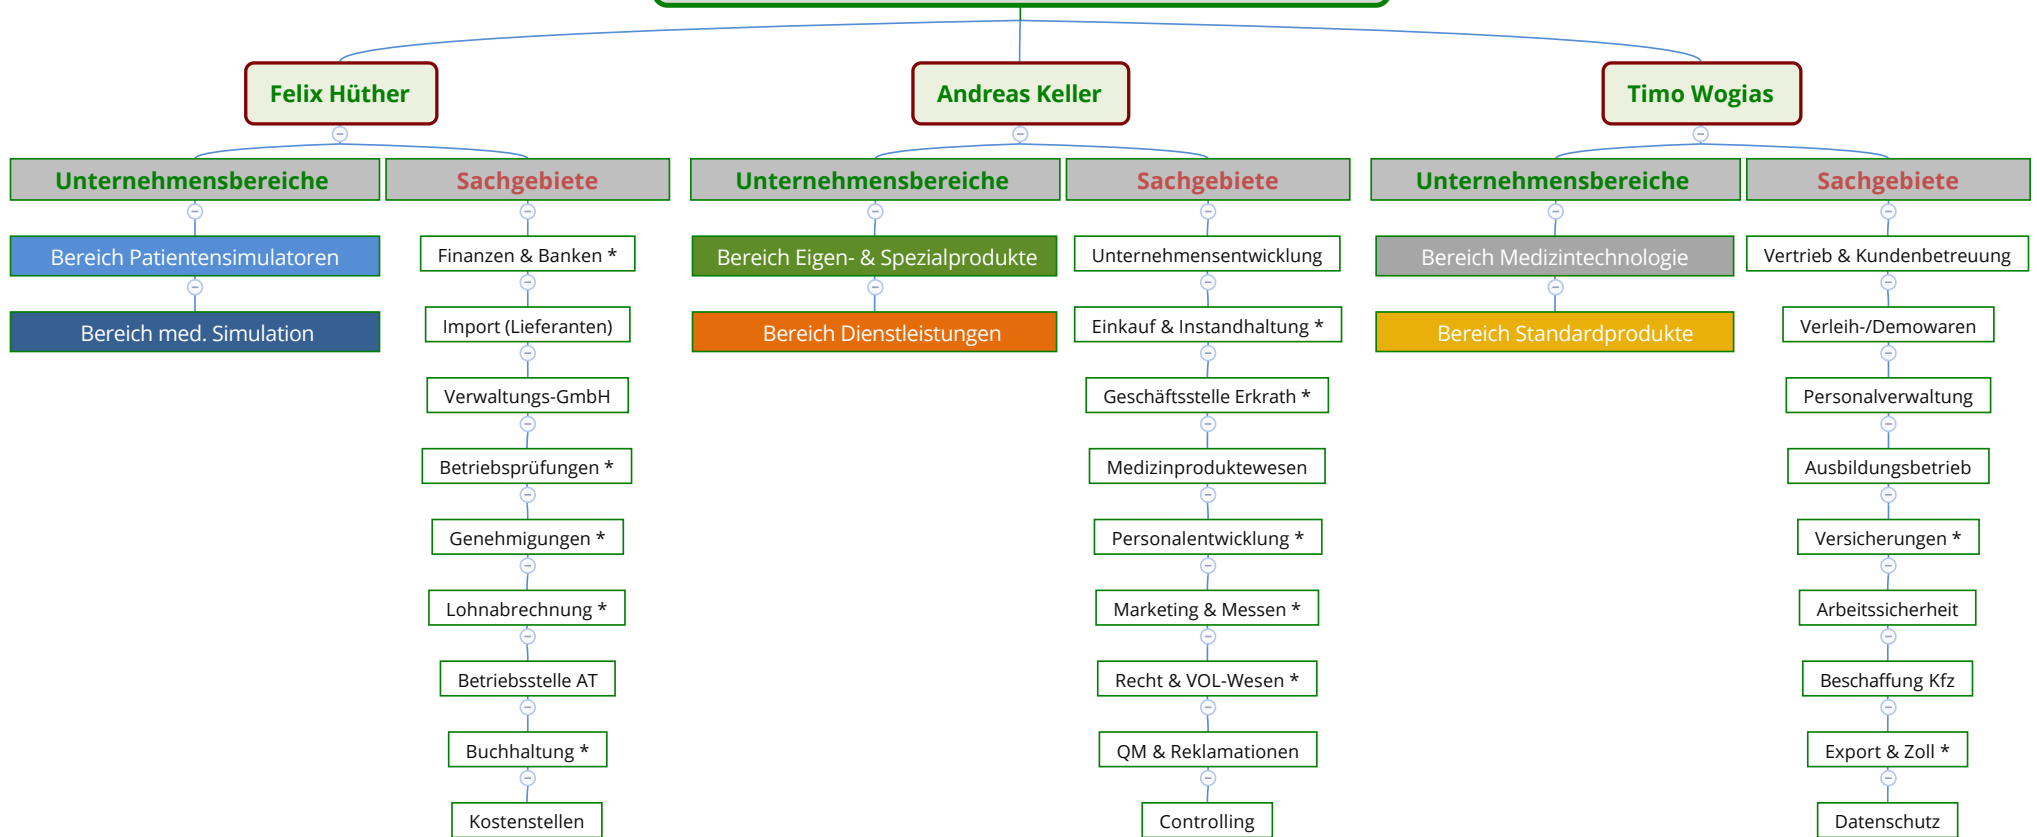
Felix Hüther

Unternehmensbereiche

Bereich Patientensimulatoren

Bereich med. Simulation

Sachgebiete

Finanzen & Banken *

Import (Lieferanten)

Verwaltungs-GmbH

Betriebsprüfungen *

Genehmigungen *

Lohnabrechnung *

Betriebsstelle AT

Buchhaltung *

Kostenstellen

Andreas Keller

Unternehmensbereiche

Bereich Eigen- & Spezialprodukte

Bereich Dienstleistungen

Sachgebiete

Unternehmensentwicklung

Einkauf & Instandhaltung *

Geschäftsstelle Erkrath *

Medizinproduktewesen

Personalentwicklung *

Marketing & Messen *

Recht & VOL-Wesen *

QM & Reklamationen

Controlling

Timo Wogias

Unternehmensbereiche

Bereich Medizintechnologie

Bereich Standardprodukte

Sachgebiete

Vertrieb & Kundenbetreuung

Verleih-/Demowaren

Personalverwaltung

Ausbildungsbetrieb

Versicherungen *

Arbeitssicherheit

Beschaffung Kfz

Export & Zoll *

Datenschutz